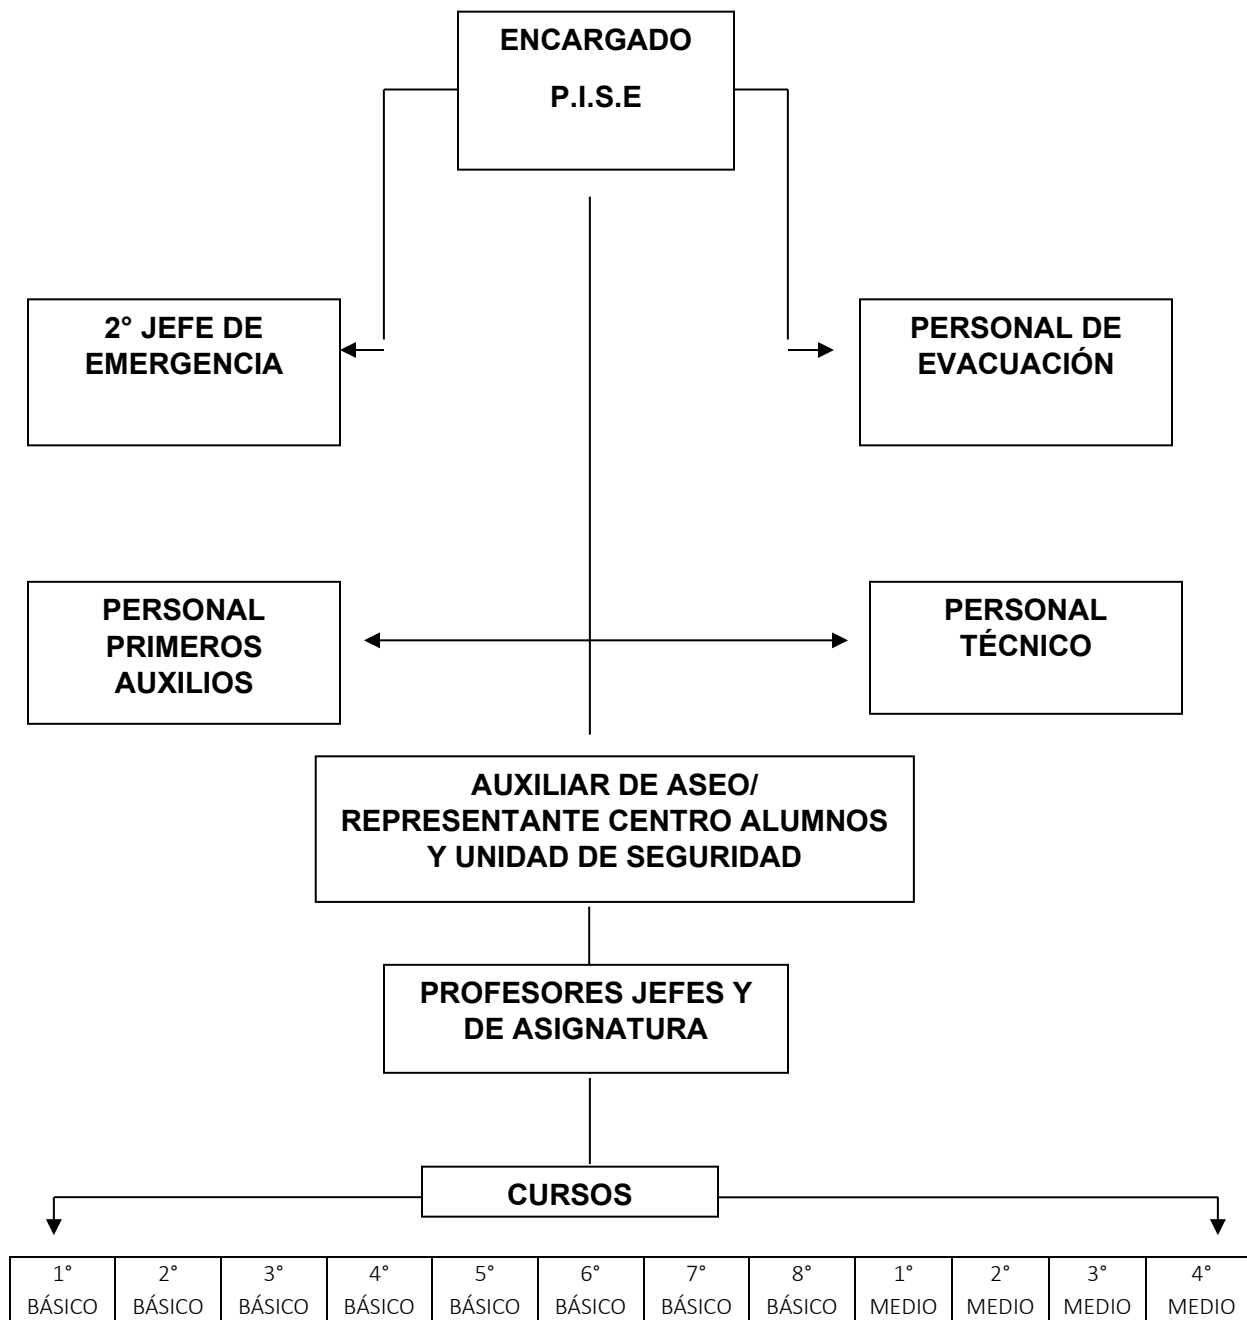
ENCARGADO
P.I.S.E

2° JEFE DE EMERGENCIA

PERSONAL DE EVACUACIÓN

PERSONAL PRIMEROS AUXILIOS

PERSONAL TÉCNICO

AUXILIAR DE ASEO/ REPRESENTANTE CENTRO ALUMNOS Y UNIDAD DE SEGURIDAD

PROFESORES JEFES Y DE ASIGNATURA

CURSOS

| 1° BÁSICO | 2° BÁSICO | 3° BÁSICO | 4° BÁSICO | 5° BÁSICO | 6° BÁSICO | 7° BÁSICO | 8° BÁSICO | 1° MEDIO | 2° MEDIO | 3° MEDIO | 4° MEDIO |
|---|---|---|---|---|---|---|---|---|---|---|---|